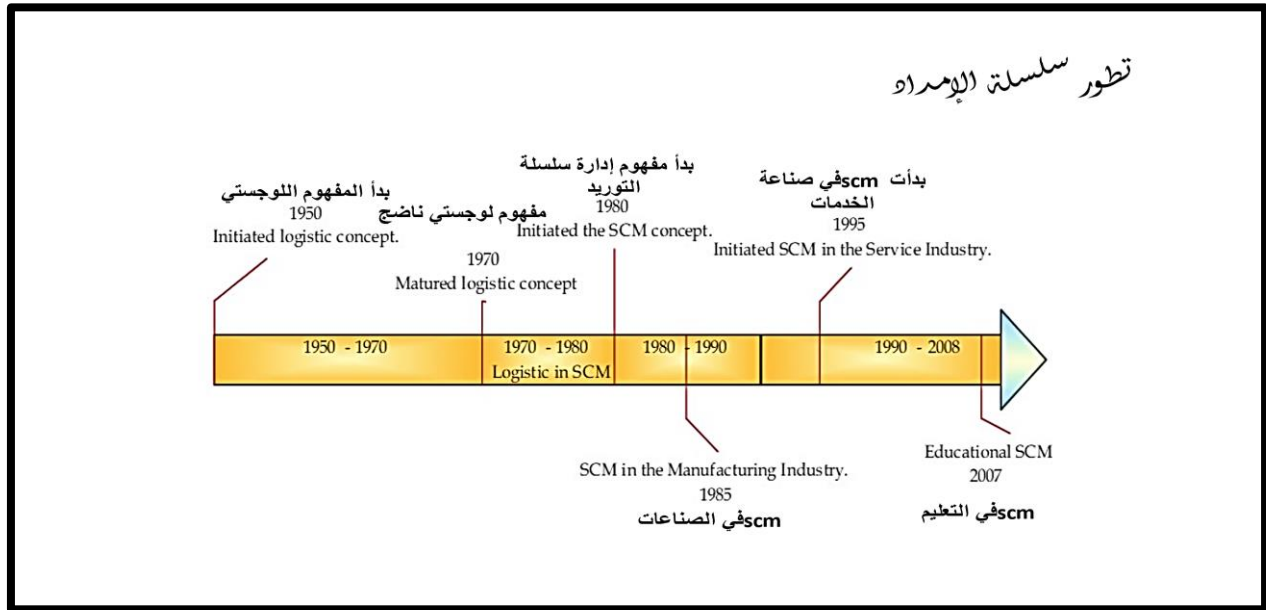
تطور سلسلة الإمداد

بدأ المفهوم اللوجستي
1950
Initiated logistic concept.

مفهوم لوجستي ناضج
1970
Matured logistic concept

بدأ مفهوم إدارة سلسلة التوريد
1980
Initiated the SCM concept.

بدأت scmفي صناعة الخدمات
1995
Initiated SCM in the Service Industry.

| 1950 - 1970 | 1970 - 1980 Logistic in SCM | 1980 - 1990 | 1990 - 2008 |
|---|---|---|---|

SCM in the Manufacturing Industry.
1985
scmفي الصناعات

Educational SCM
2007
scmفي التعليم